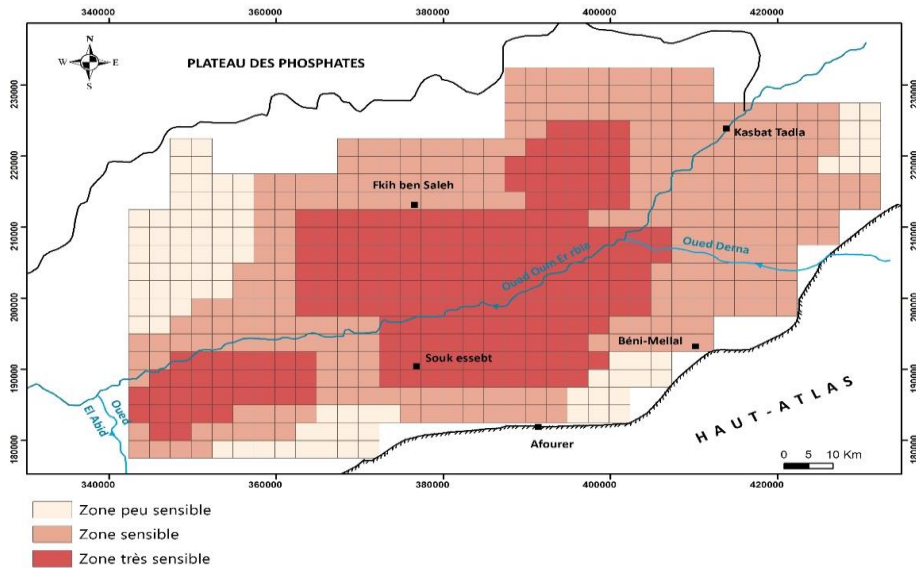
340000 360000 380000 400000 420000

N
W E
S

PLATEAU DES PHOSPHATES

230000
220000
210000
200000
190000
180000

Kasbat Tadla

Fkih ben Saleh

Oued Oum Er rbia

Oued Derna

Béni-Mellal

Souk essebt

Oued El Abid

Afourer

HAUT-ATLAS

0 5 10 Km

Zone peu sensible
Zone sensible
Zone très sensible